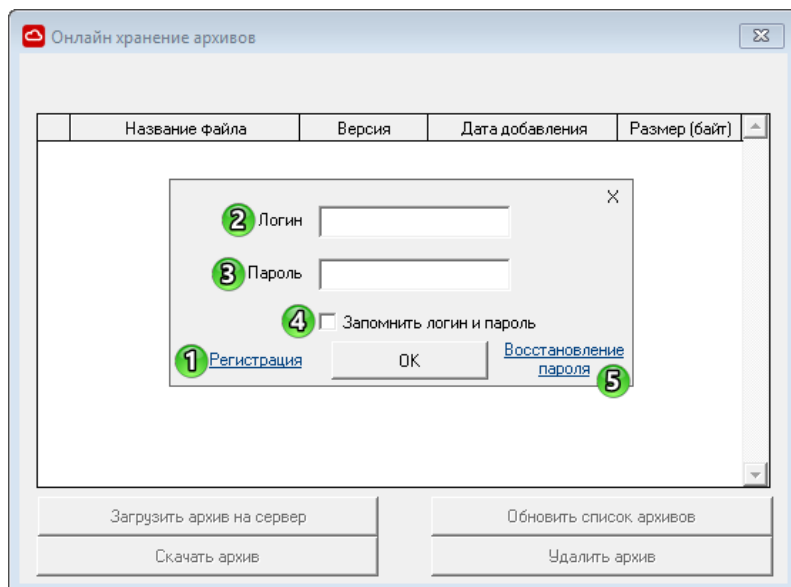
Онлайн хранение архивов

|  | Название файла | Версия | Дата добавления | Размер (байт) |
|---|---|---|---|---|

X

2 Логин

3 Пароль

4 Запомнить логин и пароль

1 Регистрация

OK

Восстановление пароля 5

Загрузить архив на сервер

Обновить список архивов

Скачать архив

Удалить архив